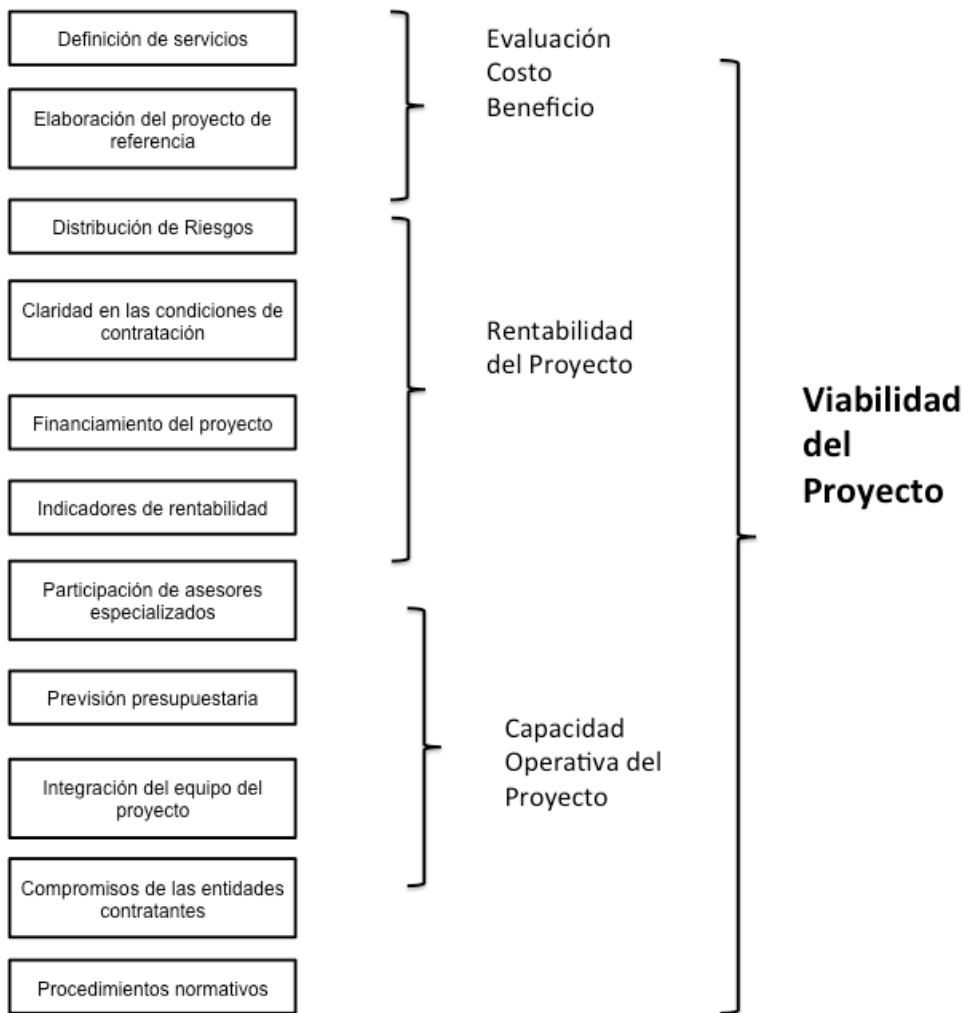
Definición de servicios

Elaboración del proyecto de referencia

Evaluación Costo Beneficio

Distribución de Riesgos

Claridad en las condiciones de contratación

Financiamiento del proyecto

Indicadores de rentabilidad

Rentabilidad del Proyecto

Participación de asesores especializados

Previsión presupuestaria

Integración del equipo del proyecto

Compromisos de las entidades contratantes

Capacidad Operativa del Proyecto

Procedimientos normativos

**Viabilidad del Proyecto**